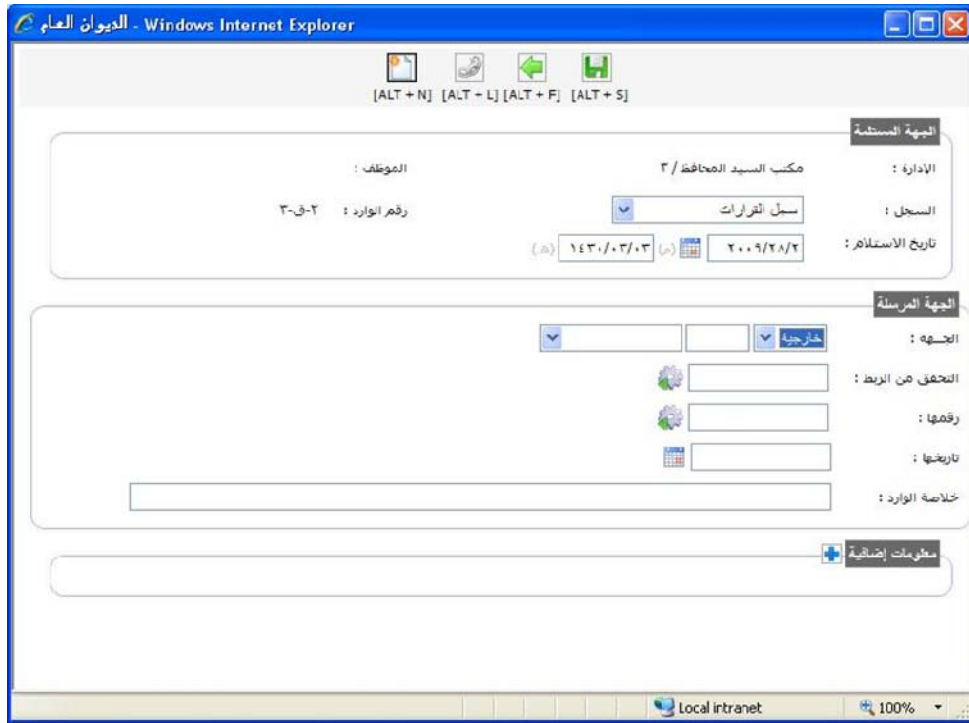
الديوان العام - Windows Internet Explorer

[ALT + N] [ALT + L] [ALT + F] [ALT + S]

الجهة المستلمة

الإدارة : مكتب السيد المحافظ / ٣

الموظف :

السجل : سجل القرارات

رقم الوارد : ٢-ق-٣

تاريخ الاستلام : ٢٠٠٩/٢٨/٢ (م) ١٤٣٠/٠٣/٠٣ (هـ)

الجهة المرسلة

الجـهه : خارجية

التحقق من الربط :

رقمها :

تاريخها :

خلاصة الوارد :

معلومات إضافية

Local intranet

100%